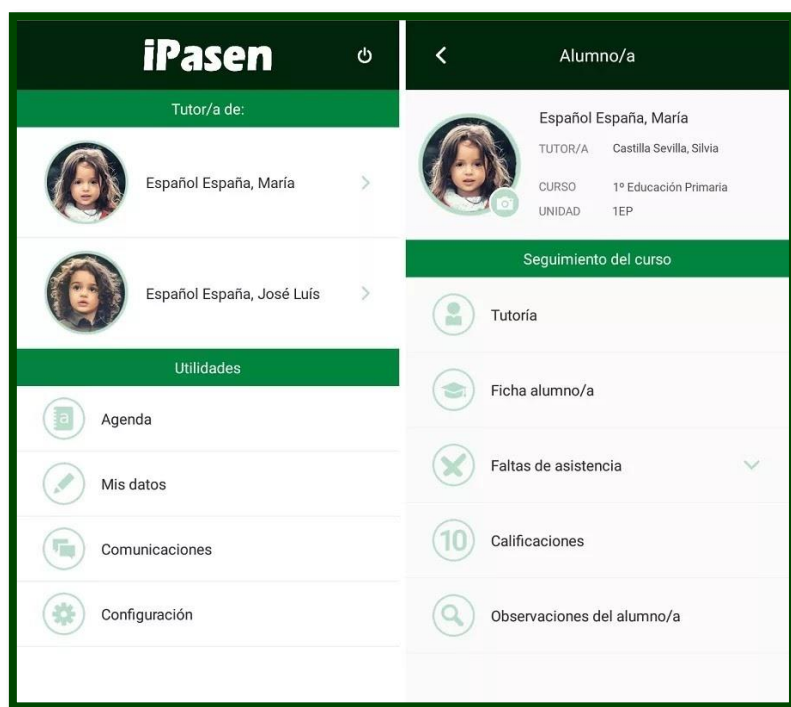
iPasen

Tutor/a de:

Español España, María

Español España, José Luís

Utilidades

Agenda

Mis datos

Comunicaciones

Configuración

Alumno/a

Español España, María
TUTOR/A Castilla Sevilla, Silvia
CURSO 1º Educación Primaria
UNIDAD 1EP

Seguimiento del curso

Tutoría

Ficha alumno/a

Faltas de asistencia

10 Calificaciones

Observaciones del alumno/a